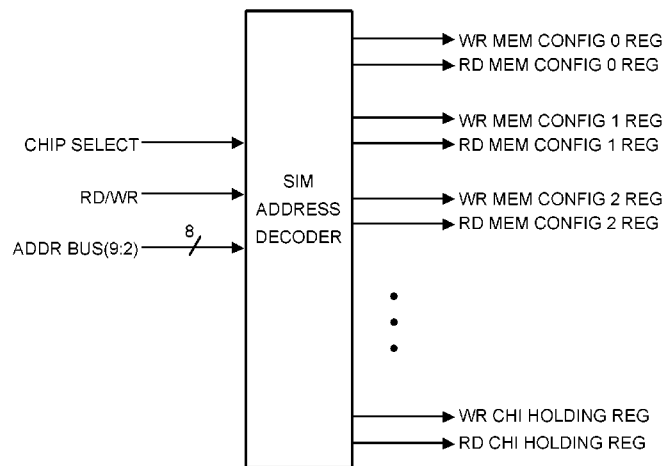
CHIP SELECT
RD/WR
8
ADDR BUS(9:2)

SIM
ADDRESS
DECODER

WR MEM CONFIG 0 REG
RD MEM CONFIG 0 REG
WR MEM CONFIG 1 REG
RD MEM CONFIG 1 REG
WR MEM CONFIG 2 REG
RD MEM CONFIG 2 REG
WR CHI HOLDING REG
RD CHI HOLDING REG